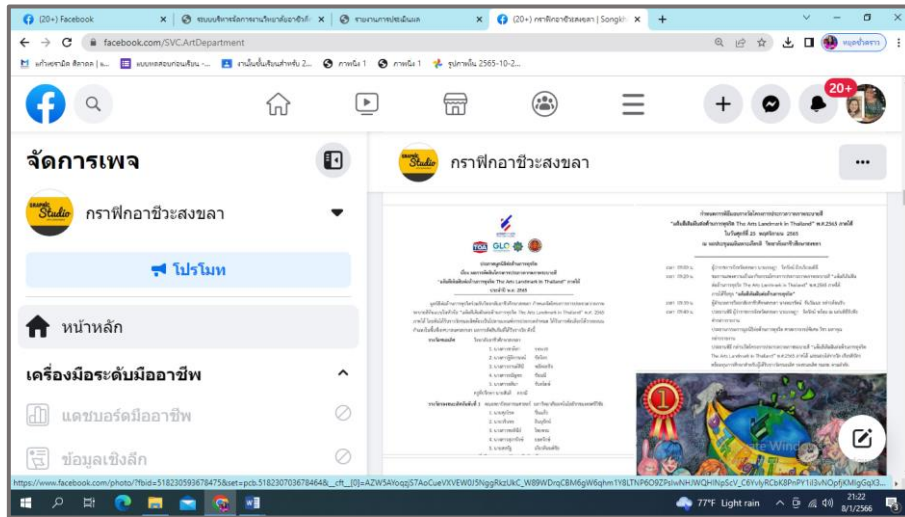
(20+) Facebook
ระบบบริหารจัดการงานวิทยาลัยอาชีวศึ
รายงานการประเมินผล
(20+) กราฟิกอาชีวะสงขลา | Songkh
facebook.com/SVC.ArtDepartment
หยุดชั่วคราว
แก้วจุฬามณี สีดาลล | ร...
แบบทดสอบก่อนเรียน -...
งานโมชั่นกราฟิกสำหรับ 2...
ภาพนิ่ง 1
ภาพนิ่ง 1
รูปภาพใน 2565-10-2...
20+
จัดการเพจ
กราฟิกอาชีวะสงขลา
กราฟิกอาชีวะสงขลา
โปรโมท
หน้าหลัก
เครื่องมือระดับมืออาชีพ
แดชบอร์ดมืออาชีพ
ข้อมูลเชิงลึก
"ผลิตสื่อสิ่งพิมพ์ด้านการท่องเที่ยว The Arts Landmark in Thailand" พ.ศ.2565 ภาคใต้
วันจันทร์ที่ 25 พฤศจิกายน 2565
ณ ห้องประชุมเฉลิมพระเกียรติ วิทยาลัยอาชีวศึกษาสงขลา
ประกาศผลการตัดสินการประกวด
"ผลิตสื่อสิ่งพิมพ์ด้านการท่องเที่ยว The Arts Landmark in Thailand" ภาคใต้
ประจำปี พ.ศ. 2565
https://www.facebook.com/photo/?fbid=518230593678475&set=pcb.518230703678464&__cft__[0]=AZW5AYoqzjS7AoCueVXVEW0J5NggRkzUkC_W89WDrqC8M6gW6qhm1Y8LTNP6O9ZPsiwNHJWQHINpScV_C6YvlyRCbK8PnPY1il3vNOpfjKMlgGqX3...
77°F Light rain
21:22
8/1/2566